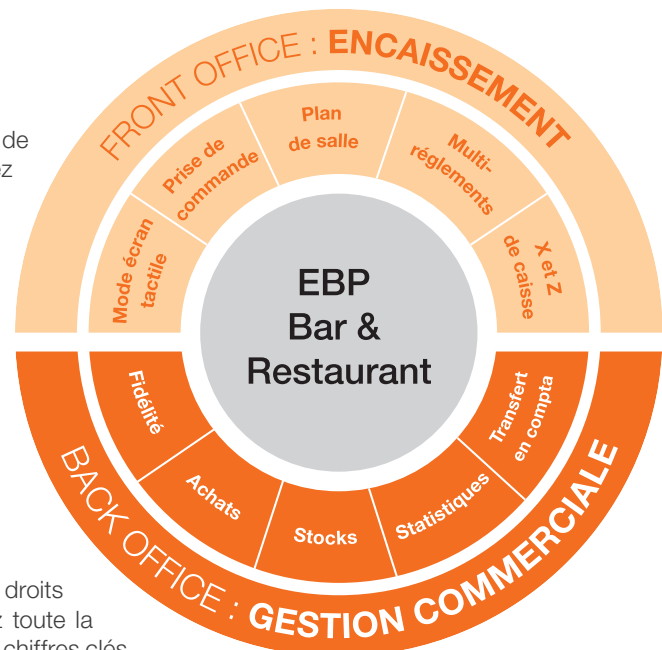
de
z

FRONT OFFICE : ENCAISSEMENT

Mode écran tactile

Prise de commande

Plan de salle

Multi-réglements

X et Z de caisse

EBP Bar & Restaurant

Fidélité

Achats

Stocks

Statistiques

Transfert en compta

BACK OFFICE : GESTION COMMERCIALE

droits
: toute la
chiffres clés